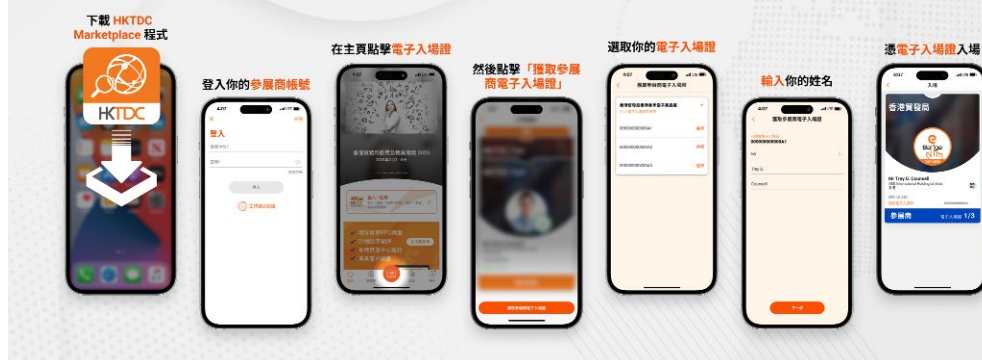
下載 HKTDC Marketplace 程式

HKTDC

登入你的參展商帳號

登入

在主頁點擊電子入場證

然後點擊「獲取參展商電子入場證」

選取你的電子入場證

輸入你的姓名

憑電子入場證入場

香港貿發局

Mr Troy D. Counsell

參展商

1/3